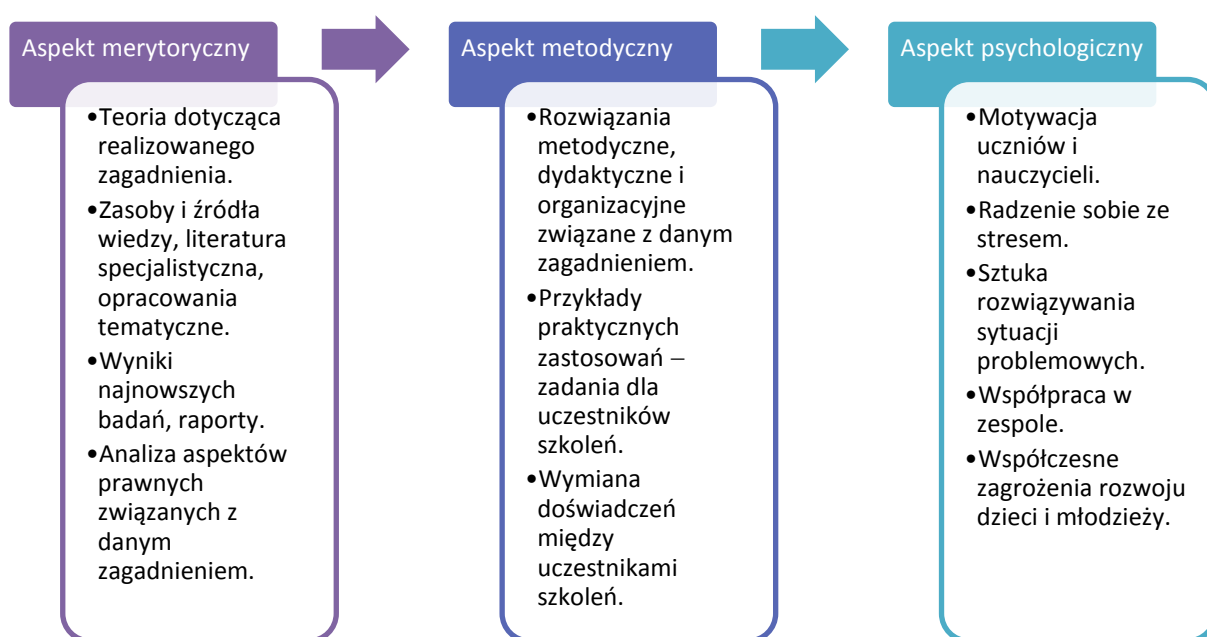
Aspekt merytoryczny

•Teoria dotycząca realizowanego zagadnienia.
•Zasoby i źródła wiedzy, literatura specjalistyczna, opracowania tematyczne.
•Wyniki najnowszych badań, raporty.
•Analiza aspektów prawnych związanych z danym zagadnieniem.

Aspekt metodyczny

•Rozwiązania metodyczne, dydaktyczne i organizacyjne związane z danym zagadnieniem.
•Przykłady praktycznych zastosowań – zadania dla uczestników szkoleń.
•Wymiana doświadczeń między uczestnikami szkoleń.

Aspekt psychologiczny

•Motywacja uczniów i nauczycieli.
•Radzenie sobie ze stresem.
•Sztuka rozwiązywania sytuacji problemowych.
•Współpraca w zespole.
•Współczesne zagrożenia rozwoju dzieci i młodzieży.